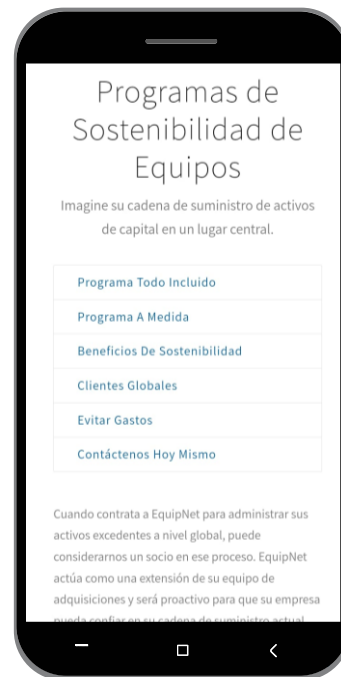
Programas de Sostenibilidad de Equipos

Imagine su cadena de suministro de activos de capital en un lugar central.

Programa Todo Incluido

Programa A Medida

Beneficios De Sostenibilidad

Clientes Globales

Evitar Gastos

Contáctenos Hoy Mismo

Cuando contrata a EquipNet para administrar sus activos excedentes a nivel global, puede considerarnos un socio en ese proceso. EquipNet actúa como una extensión de su equipo de adquisiciones y será proactivo para que su empresa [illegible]